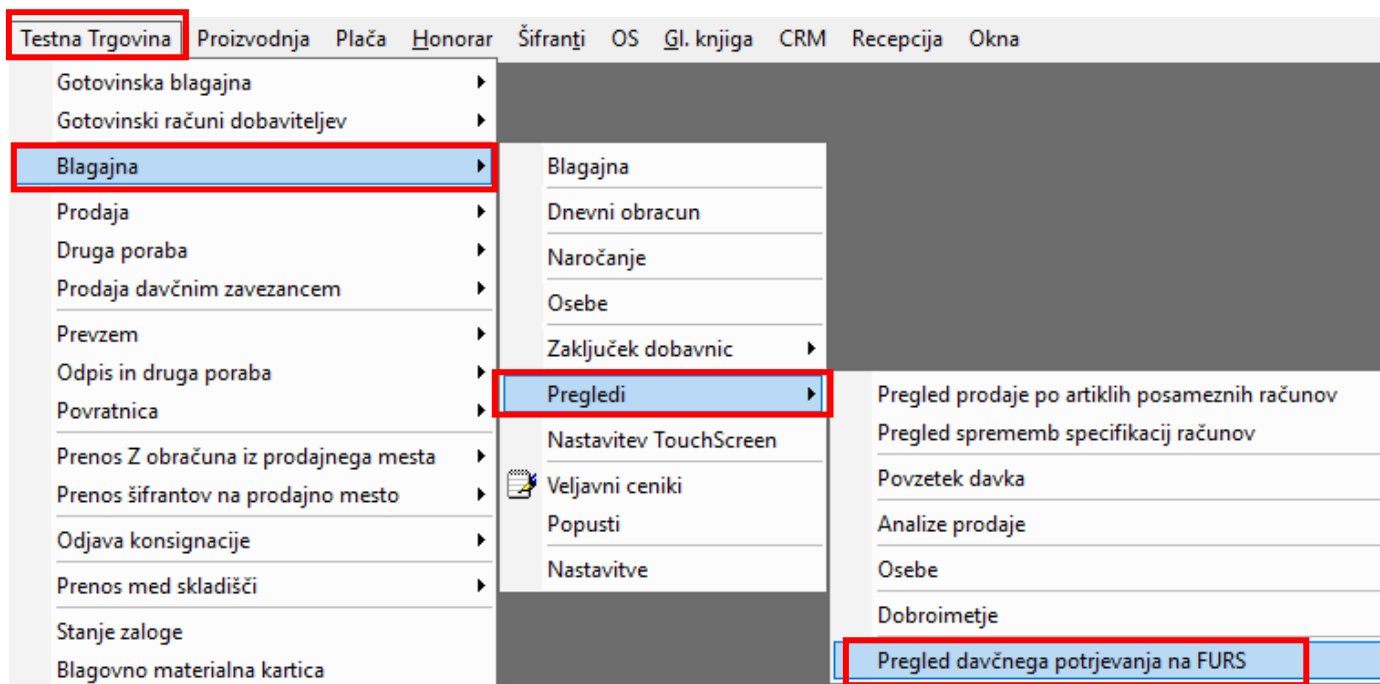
Testna Trgovina Proizvodnja Plača Honorar Šifranti OS Gl. knjiga CRM Recepcija Okna

Gotovinska blagajna
Gotovinski računi dobaviteljev
Blagajna
Prodaja
Druga poraba
Prodaja davčnim zavezancem
Prevzem
Odpis in druga poraba
Povratnica
Prenos Z obračuna iz prodajnega mesta
Prenos šifrantov na prodajno mesto
Odjava konsignacije
Prenos med skladišči
Stanje zaloge
Blagovno materialna kartica

Blagajna
Dnevni obracun
Naročanje
Osebe
Zaključek dobavnic
Pregledi
Nastavitev TouchScreen
Veljavni ceniki
Popusti
Nastavitve

Pregled prodaje po artiklih posameznih računov
Pregled sprememb specifikacij računov
Povzetek davka
Analize prodaje
Osebe
Dobroimetje
Pregled davčnega potrjevanja na FURS